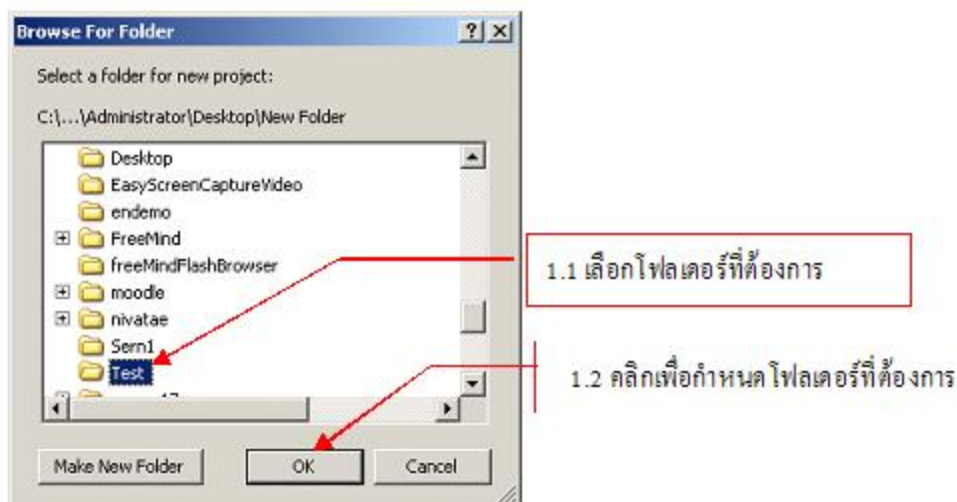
Browse For Folder

?

X

Select a folder for new project:

C:\...\Administrator\Desktop\New Folder

Desktop

EasyScreenCaptureVideo

endemo

FreeMind

freeMindFlashBrowser

moodle

nivatae

Sern1

Test

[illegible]

1.1 เลือกโฟลเดอร์ที่ต้องการ

1.2 คลิกเพื่อกำหนดโฟลเดอร์ที่ต้องการ

Make New Folder

OK

Cancel